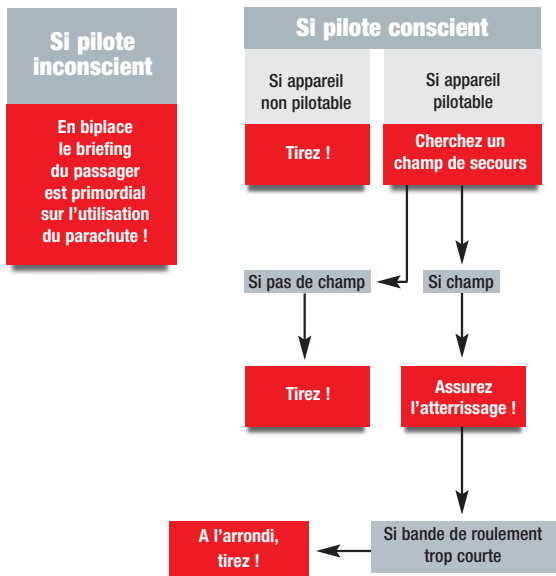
Si pilote inconscient

En biplace le briefing du passager est primordial sur l'utilisation du parachute !

Si pilote conscient

Si appareil non pilotable

Si appareil pilotable

Tirez !

Cherchez un champ de secours

Si pas de champ

Si champ

Tirez !

Assurez l'atterrissage !

Si bande de roulement trop courte

A l'arrondi, tirez !